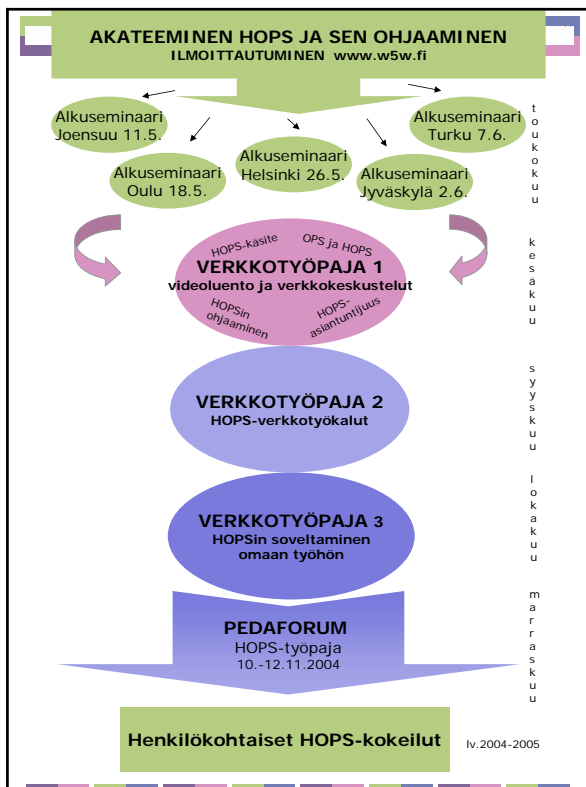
AKATEEMINEN HOPS JA SEN OHJAAMINEN
ILMOITTAUTUMINEN www.w5w.fi

Alkuseminaari Joensuu 11.5.

Alkuseminaari Turku 7.6.

Alkuseminaari Oulu 18.5.

Alkuseminaari Helsinki 26.5.

Alkuseminaari Jyväskylä 2.6.

toukokuu

HOPS-käsite
OPS ja HOPS
VERKKOTYÖPAJA 1
videoluento ja verkkokeskustelut
HOPSin ohjaaminen
HOPS-asiantuntijuus

kesäkuu

VERKKOTYÖPAJA 2
HOPS-verkkotyökalut

syyskuu

VERKKOTYÖPAJA 3
HOPSin soveltaminen omaan työhön

lokakuu

PEDAFORUM
HOPS-työpaja
10.-12.11.2004

marraskuu

Henkilökohtaiset HOPS-kokeilut

lv.2004-2005